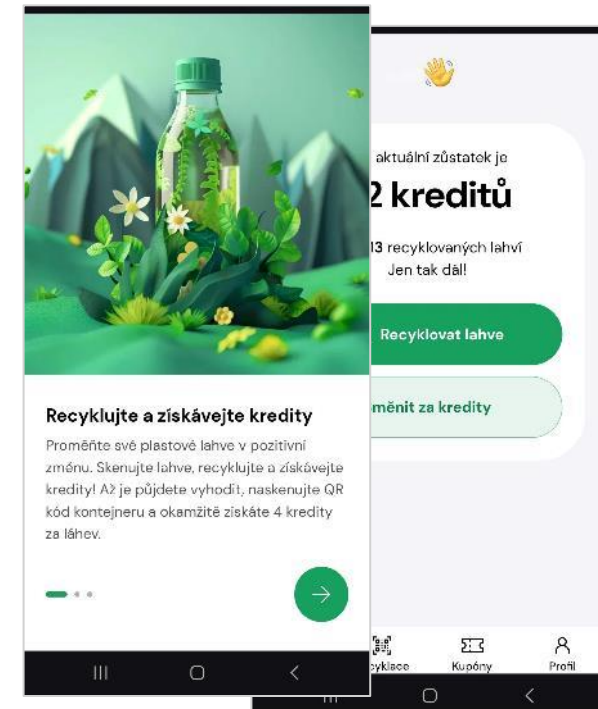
Recyklujte a získávejte kredity

Proměňte své plastové lahve v pozitivní změnu. Skenujte lahve, recyklujte a získávejte kredity! Až je půjdete vyhodit, naskenujte QR kód kontejneru a okamžitě získáte 4 kredity za láhev.

aktuální zůstatek je

2 kreditů

13 recyklovaných lahví
Jen tak dál!

Recyklovat lahve

měnit za kredity

ykiace

Kupóny

Profil